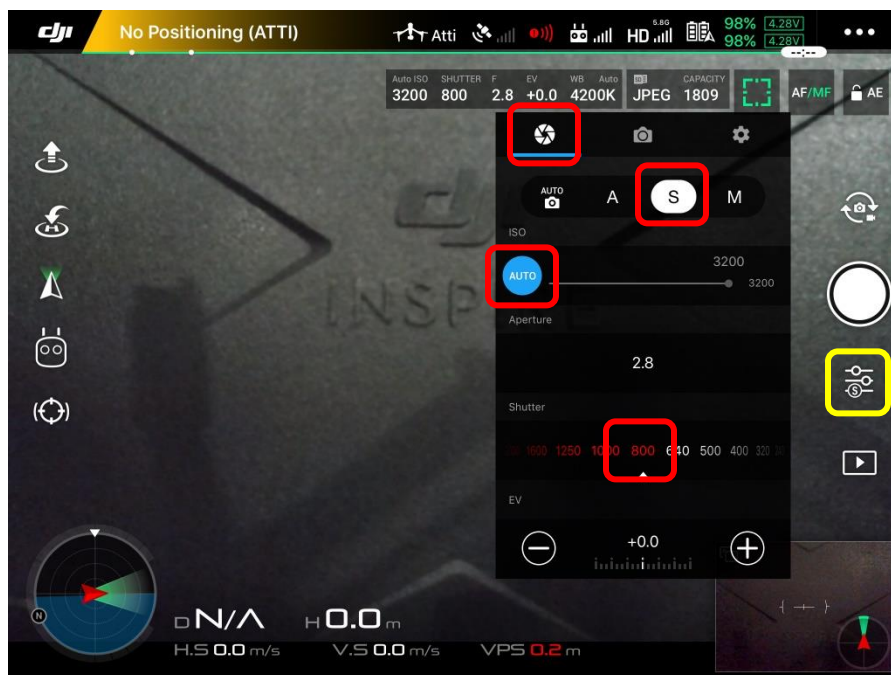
dji No Positioning (ATTI)

Atti

5.8G HD

98% 4.28V
98% 4.28V

•••

Auto ISO 3200 SHUTTER 800 F 2.8 EV +0.0 WB Auto 4200K JPEG CAPACITY 1809

AF/MF

AE

AUTO

A

S

M

ISO

AUTO

3200

3200

Aperture

2.8

Shutter

1600 1250 1000 800 640 500 400 320

EV

+0.0

INSP

D N/A H 0.0 m

H.S 0.0 m/s V.S 0.0 m/s VPS 0.2 m

N